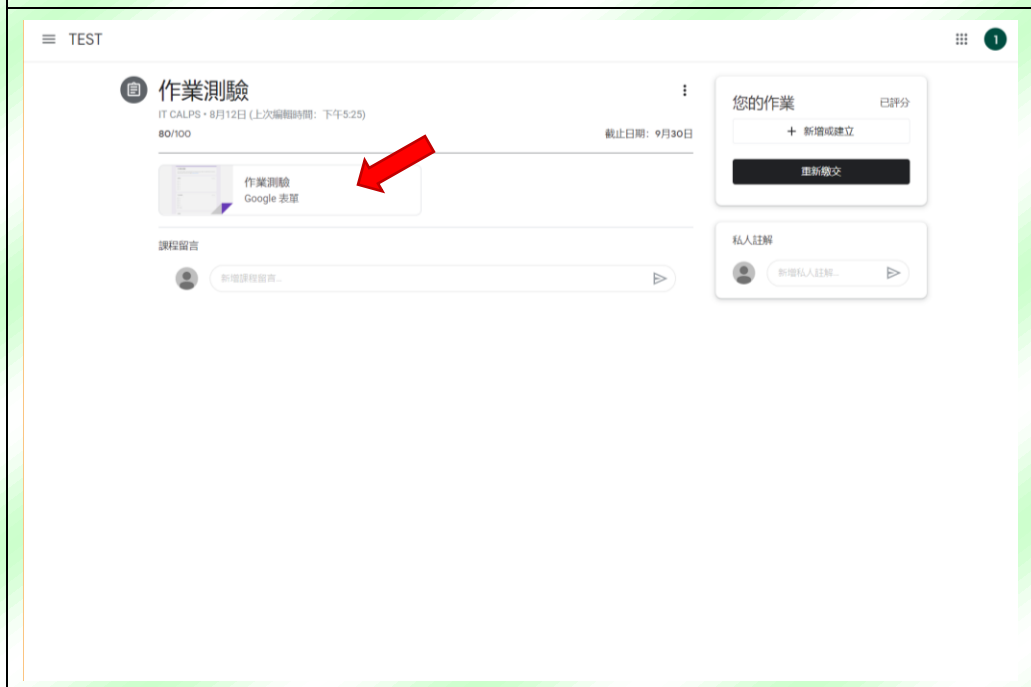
TEST

1

作業測驗

IT CALPS • 8月12日 (上次編輯時間：下午5:25)

80/100

截止日期：9月30日

作業測驗
Google 表單

課程留言

新增課程留言...

您的作業

已評分

+ 新增或建立

重新繳交

私人註解

新增私人註解...